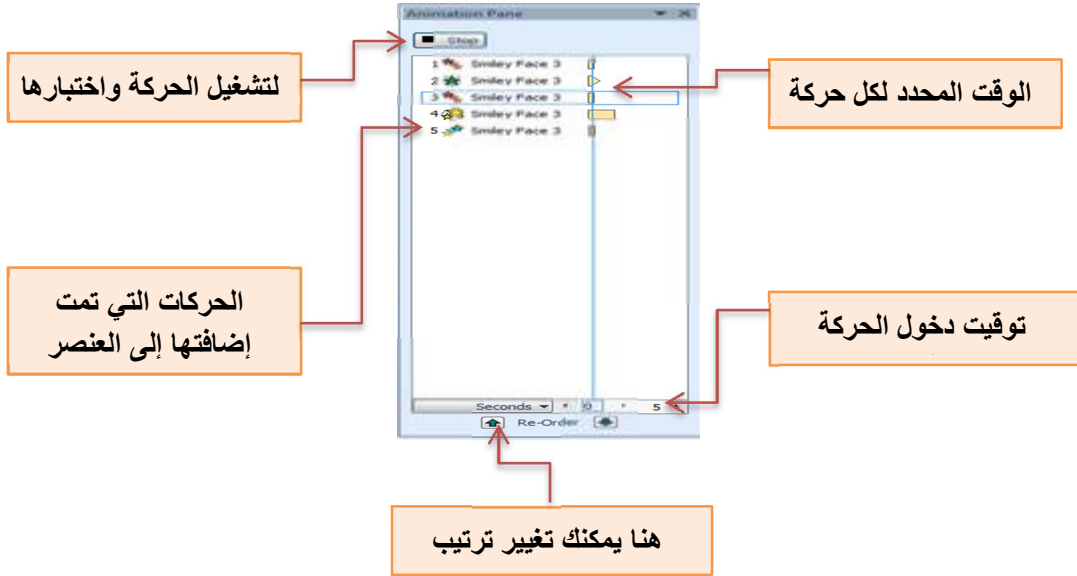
Animation Pane

Stop

لتشغيل الحركة واختبارها

1 Smiley Face 3
2 Smiley Face 3
3 Smiley Face 3
4 Smiley Face 3
5 Smiley Face 3

الوقت المحدد لكل حركة

الحركات التي تمت إضافتها إلى العنصر

توقيت دخول الحركة

Seconds 0 5

Re-Order

هنا يمكنك تغيير ترتيب